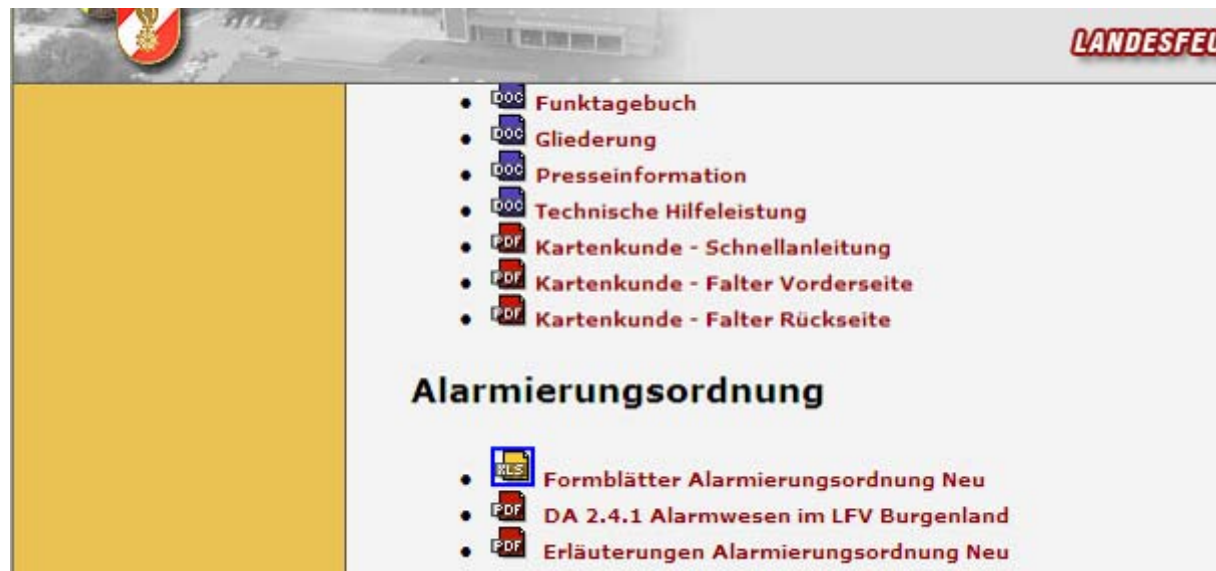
LANDESFEU

- DOC Funktagebuch
- DOC Gliederung
- DOC Presseinformation
- DOC Technische Hilfeleistung
- PDF Kartenkunde - Schnellanleitung
- PDF Kartenkunde - Falter Vorderseite
- PDF Kartenkunde - Falter Rückseite

Alarmierungsordnung

- XLS Formblätter Alarmierungsordnung Neu
- PDF DA 2.4.1 Alarmwesen im LFV Burgenland
- PDF Erläuterungen Alarmierungsordnung Neu